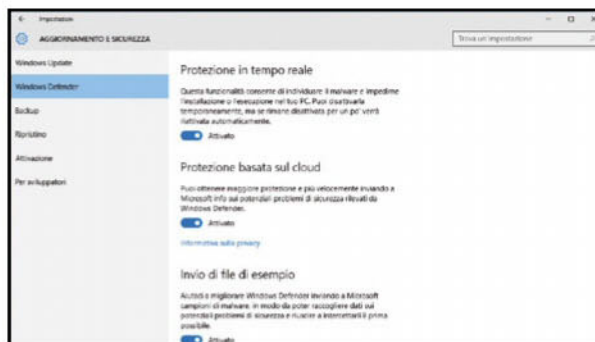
← Impostazioni

AGGIORNAMENTO E SICUREZZA

Trova un'impostazione

Windows Update

Windows Defender

Backup

Ripristino

Attivazione

Per sviluppatori

Protezione in tempo reale

Questa funzionalità consente di individuare il malware e impedirne l'installazione o l'esecuzione nel tuo PC. Puoi disattivarla temporaneamente, ma se rimane disattivata per un po' verrà riattivata automaticamente.

Attivato

Protezione basata sul cloud

Puoi ottenere maggiore protezione e più velocemente inviando a Microsoft info sui potenziali problemi di sicurezza rilevati da Windows Defender.

Attivato

Informativa sulla privacy

Invio di file di esempio

Aiutaci a migliorare Windows Defender inviando a Microsoft campioni di malware, in modo da poter raccogliere dati sui potenziali problemi di sicurezza e risolverli e intervenire il prima possibile.

Attivato